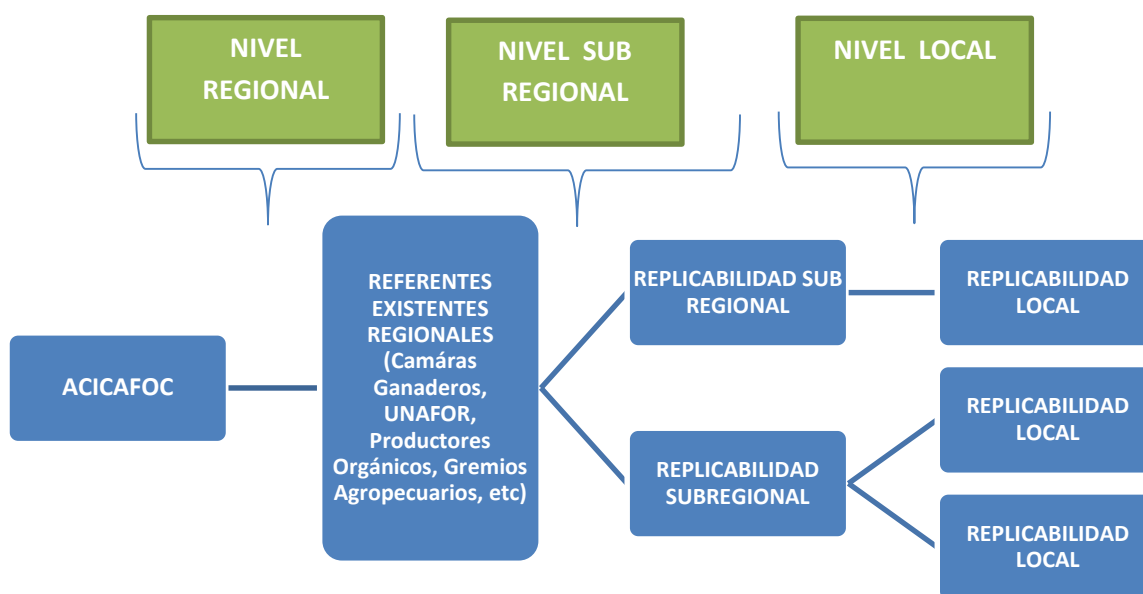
NIVEL REGIONAL

NIVEL SUB REGIONAL

NIVEL LOCAL

ACICAFOC

REFERENTES EXISTENTES REGIONALES (Camáras Ganaderos, UNAFOR, Productores Orgánicos, Gremios Agropecuarios, etc)

REPLICABILIDAD SUB REGIONAL

REPLICABILIDAD SUBREGIONAL

REPLICABILIDAD LOCAL

REPLICABILIDAD LOCAL

REPLICABILIDAD LOCAL